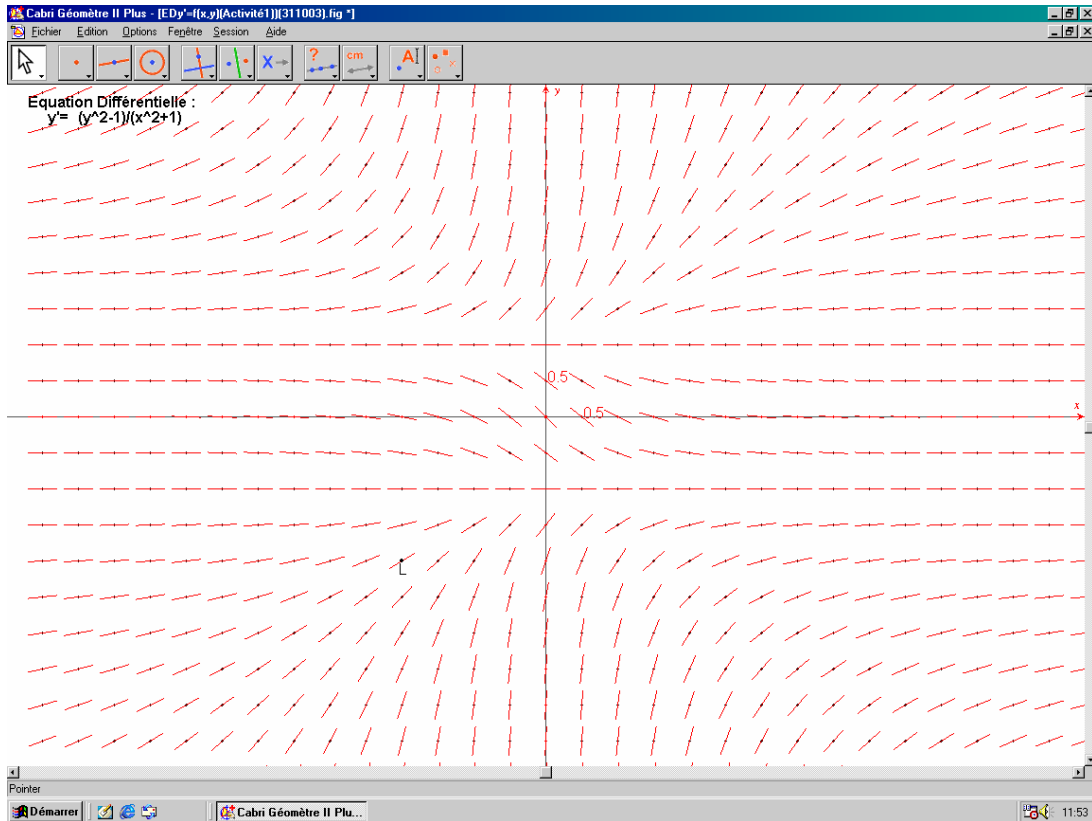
Cabri Géomètre II Plus - [EDy'=f(x,y)(Activité1)](311003).fig *]

Fichier Edition Options Fenêtre Session Aide

cm

Equation Différentielle :
y' = (y^2-1)/(x^2+1)

y

0.5

0.5

x

L

Pointer

Démarrer

Cabri Géomètre II Plu...

11:53